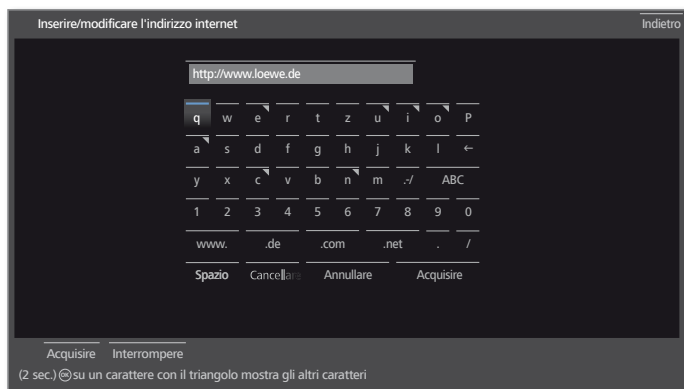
Inserire/modificare l'indirizzo internet

Indietro

http://www.loewe.de

| q | w | e | r | t | z | u | i | o | P |
|---|---|---|---|---|---|---|---|---|---|
| a | s | d | f | g | h | j | k | l | ← |
| y | x | c | v | b | n | m | .-/ | ABC | |
| 1 | 2 | 3 | 4 | 5 | 6 | 7 | 8 | 9 | 0 |
| www. | .de | .com | .net | . | / | | | | |

Spazio Cancellare Annullare Acquisire

Acquisire Interrompere

(2 sec.) OK su un carattere con il triangolo mostra gli altri caratteri